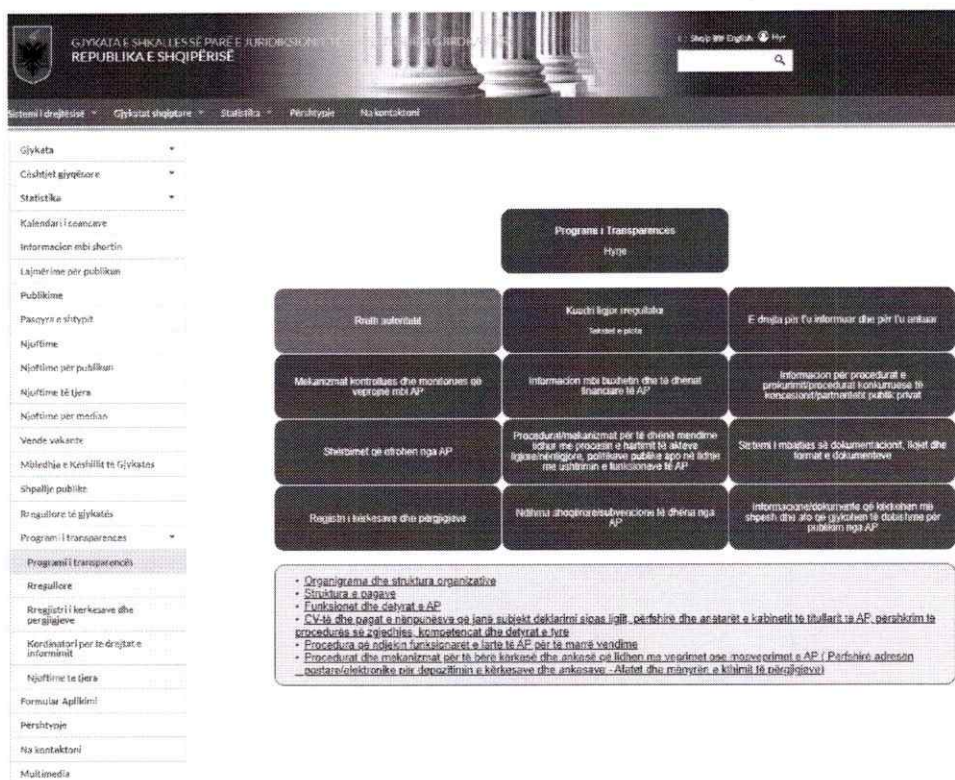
GJYKATA E SHKALLËS SË PARË E JURIDIKSIONIT TË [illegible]
REPUBLIKA E SHQIPËRISË

Shqip English Hyr

Sistemi i drejtësisë · Gjykatat shqiptare · Statistika · Përshtypje · Na kontaktoni

Gjykata
Çështjet gjyqësore
Statistika
Kalendari i seancave
Informacion mbi shortin
Lajmërime për publikun
Publikime
Pasqyra e shtypit
Njoftime
Njoftime për publikun
Njoftime të tjera
Njoftime per median
Vende vakante
Mbledhja e Këshillit të Gjykatës
Shpallje publike
Rregullore të gjykatës
Program i transparences
Programi i transparencës
Rregullore
Rregjistri i kerkesave dhe pergjigjeve
Kordinatori per te drejtat e informimit
Njoftime te tjera
Formular Aplikimi
Përshtypje
Na kontaktoni
Multimedia

Programi i Transparences
Hyrje

Roli autoritati

Kuadri ligjor rregullator
Shiko të plota

E drejta për t'u informuar dhe për t'u ankuar

Mekanizmat kontrollues dhe monitorues që veprojnë mbi AP

Informacion mbi buxhetin dhe të dhënat financiare të AP

Informacion për procedurat e prokurimit/procedurat konkurruese të koncesionit/partneritetit publik privat

Shërbimet që ofrohen nga AP

Procedurat/mekanizmat për të dhënë mendime lidhur me procesin e hartimit të akteve ligjore/nënligjore, politikave publike apo në lidhje me ushtrimin e funksioneve të AP

Sistemi i mbajtjes së dokumentacionit, llojet dhe format e dokumenteve

Regjistri i kërkesave dhe përgjigjeve

Ndihma shtetërore/subvencione të dhëna nga AP

Informacione/dokumente që kërkohen më shpesh dhe ato që gjykohen të dobishme për publikim nga AP

• Organigrama dhe struktura organizative
• Struktura e pagave
• Funksionet dhe detyrat e AP
• CV-të dhe pagat e nënpunësve që janë subjekt deklarimi sipas ligjit, përfshirë dhe anëtarët e kabinetit të titullarit të AP, përshkrim të procedurës së zgjedhjes, kompetencat dhe detyrat e tyre
• Procedura që ndjekin funksionarët e lartë të AP për të marrë vendime
• Procedurat dhe mekanizmat për të bërë kërkesë dhe ankesë që lidhen me vegrimet ose mosveprimet e AP ( Përfshirë adresën postare/elektronike për depozitimin e kërkesave dhe ankesave - Afatet dhe mënyrën e kthimit të përgjigjeve)